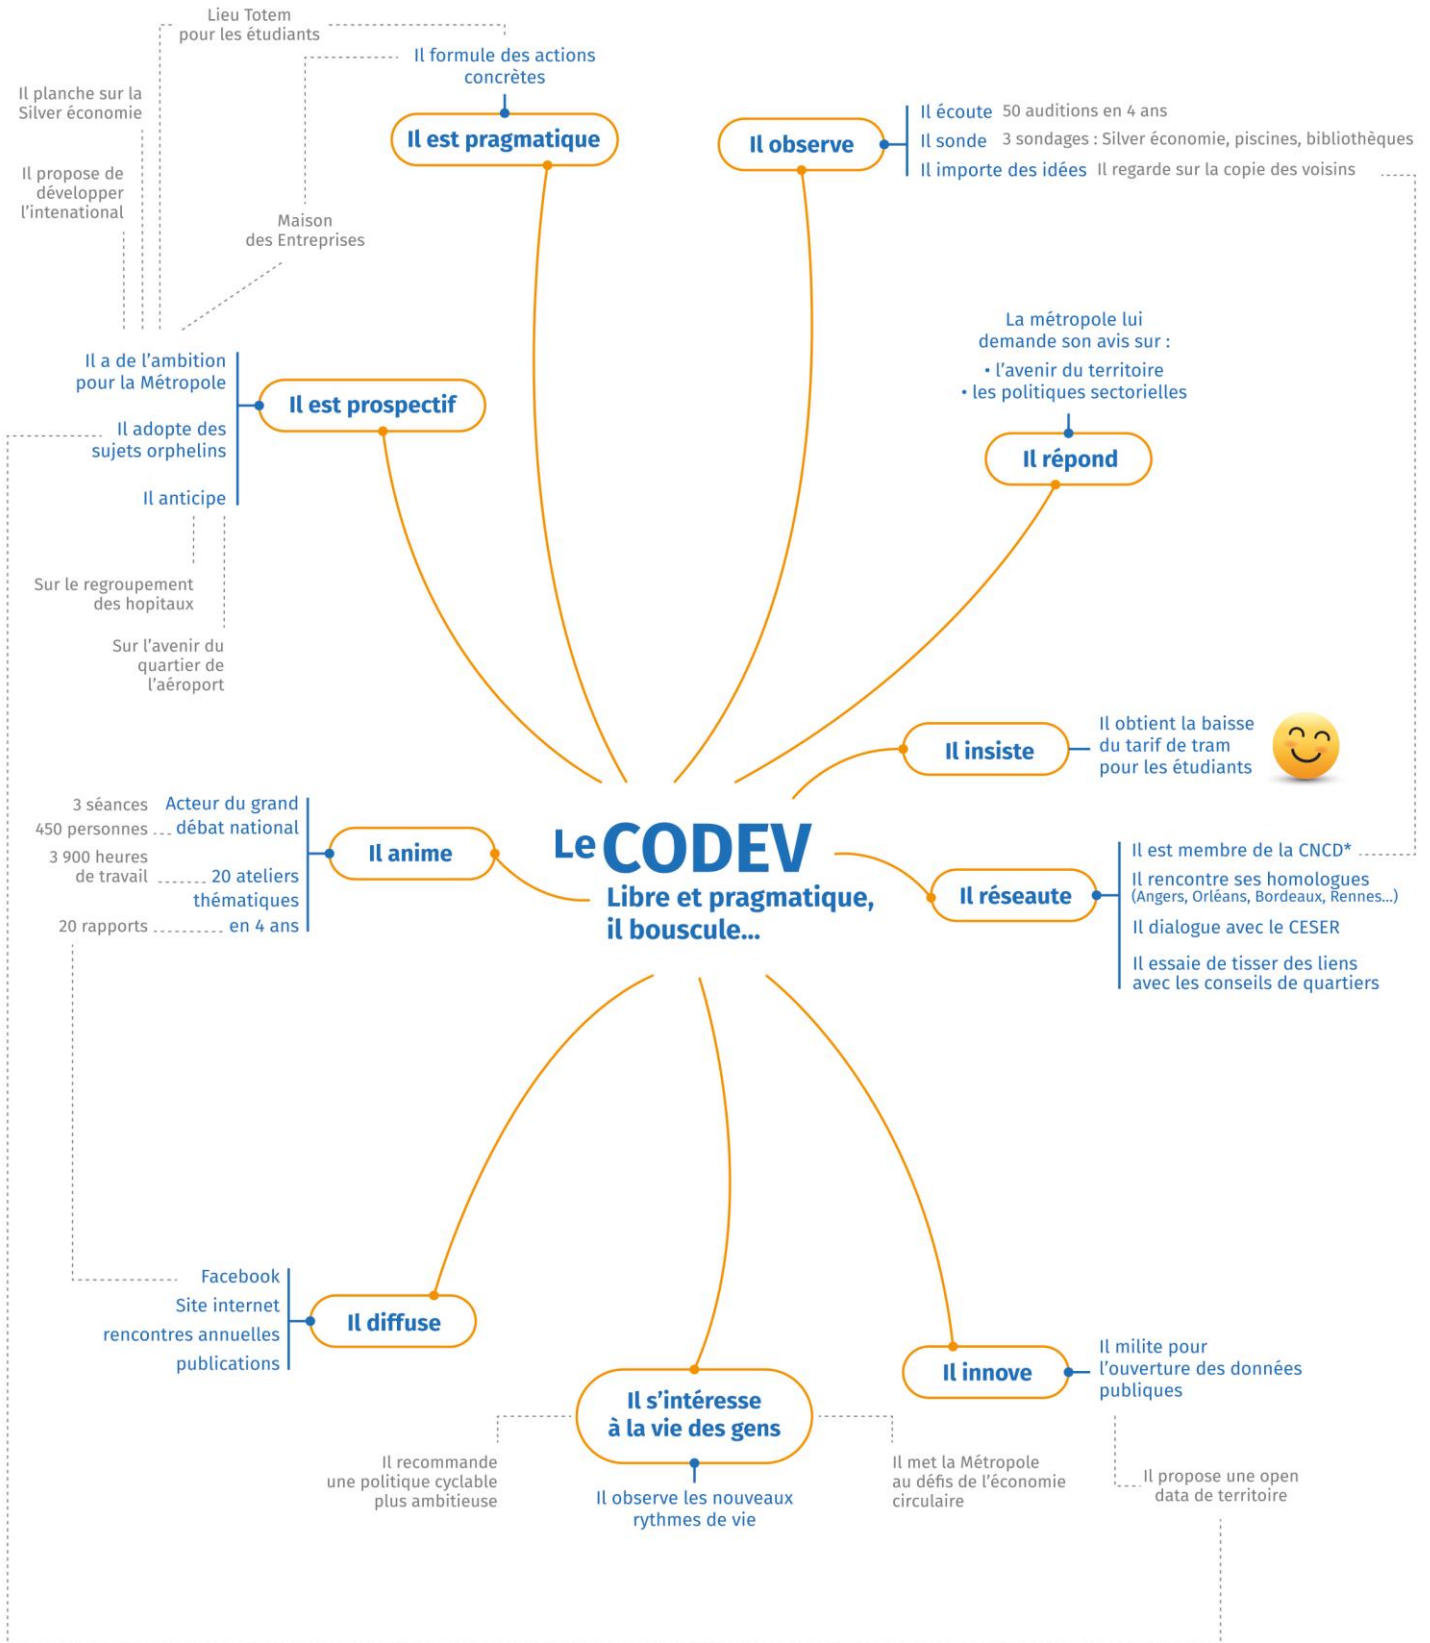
Le CODEV
Libre et pragmatique, il bouscule...

Il est pragmatique
Il formule des actions concrètes
Lieu Totem pour les étudiants
Maison des Entreprises

Il observe
Il écoute 50 auditions en 4 ans
Il sonde 3 sondages : Silver économie, piscines, bibliothèques
Il importe des idées Il regarde sur la copie des voisins

Il planche sur la Silver économie
Il propose de développer l'intenational

Il est prospectif
Il a de l'ambition pour la Métropole
Il adopte des sujets orphelins
Il anticipe
Sur le regroupement des hopitaux
Sur l'avenir du quartier de l'aéroport

Il répond
La métropole lui demande son avis sur :
• l'avenir du territoire
• les politiques sectorielles

Il insiste
Il obtient la baisse du tarif de tram pour les étudiants

Il anime
3 séances
450 personnes
Acteur du grand débat national
3 900 heures de travail
20 ateliers thématiques
20 rapports
en 4 ans

Il réseaute
Il est membre de la CNCD*
Il rencontre ses homologues (Angers, Orléans, Bordeaux, Rennes...)
Il dialogue avec le CESER
Il essaie de tisser des liens avec les conseils de quartiers

Il diffuse
Facebook
Site internet
rencontres annuelles
publications

Il s'intéresse à la vie des gens
Il recommande une politique cyclable plus ambitieuse
Il observe les nouveaux rythmes de vie
Il met la Métropole au défis de l'économie circulaire

Il innove
Il milite pour l'ouverture des données publiques
Il propose une open data de territoire